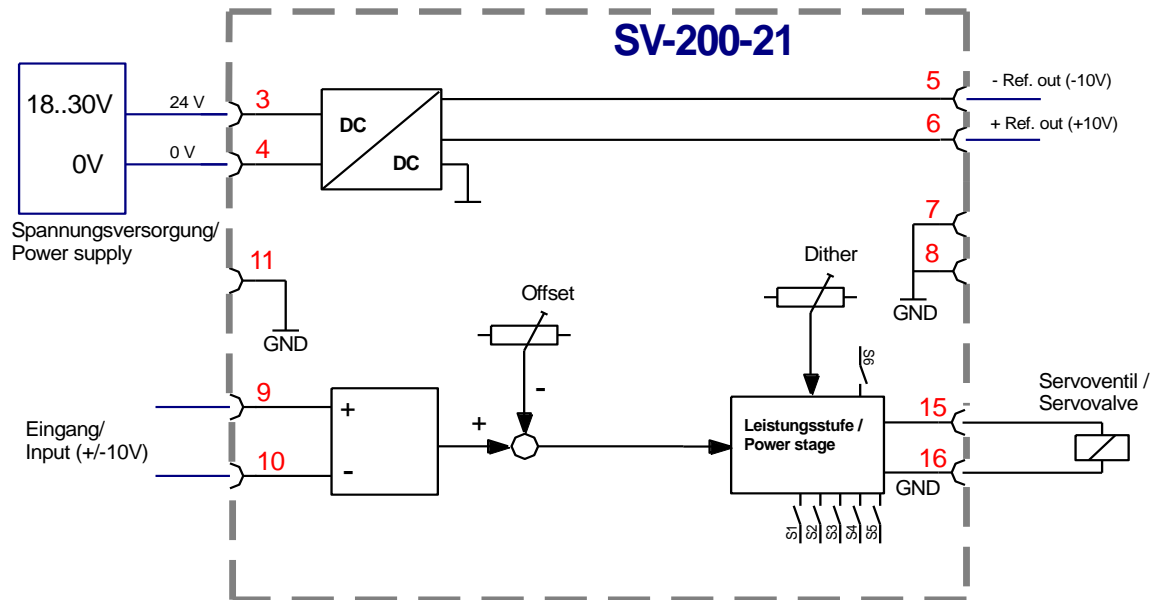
SV-200-21

18..30V

0V

24 V

0 V

3

4

DC

DC

5

- Ref. out (-10V)

6

+ Ref. out (+10V)

7

8

GND

Spannungsversorgung/
Power supply

11

GND

Dither

Offset

S6

9

10

Eingang/
Input (+/-10V)

+

-

+

-

Leistungsstufe /
Power stage

15

16

GND

Servoventil /
Servovalve

S1 S2 S3 S4 S5